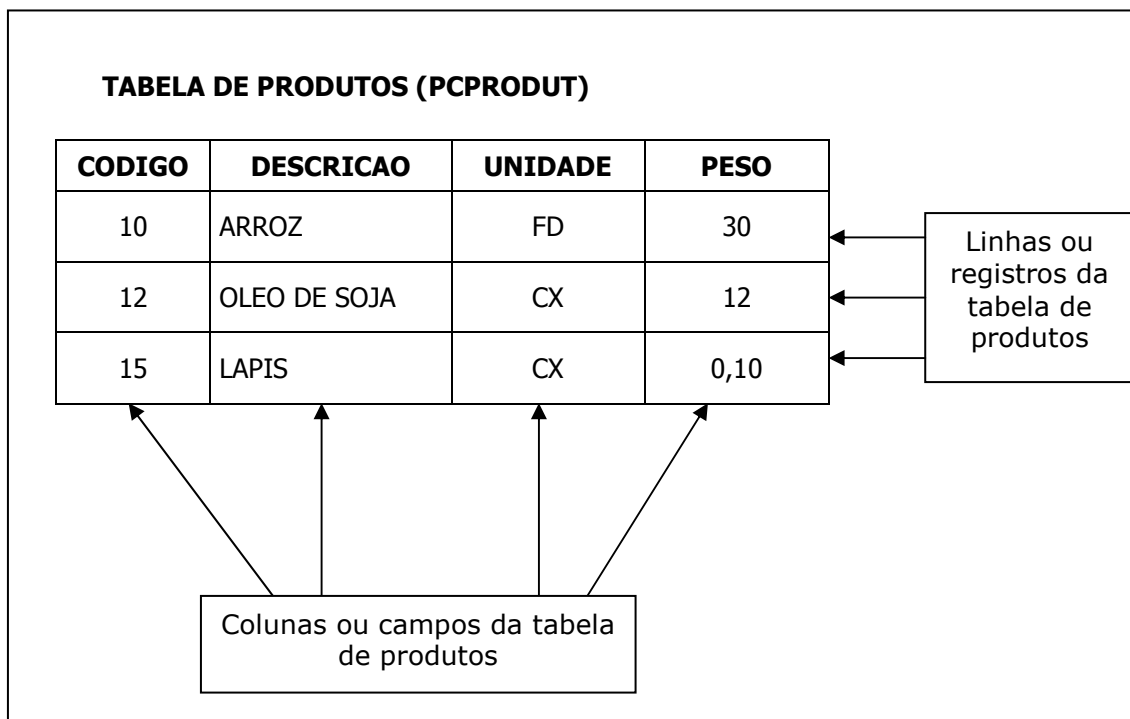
**TABELA DE PRODUTOS (PCPRODUT)**

| CODIGO | DESCRICAO | UNIDADE | PESO |
|---|---|---|---|
| 10 | ARROZ | FD | 30 |
| 12 | OLEO DE SOJA | CX | 12 |
| 15 | LAPIS | CX | 0,10 |

Linhas ou registros da tabela de produtos

Colunas ou campos da tabela de produtos